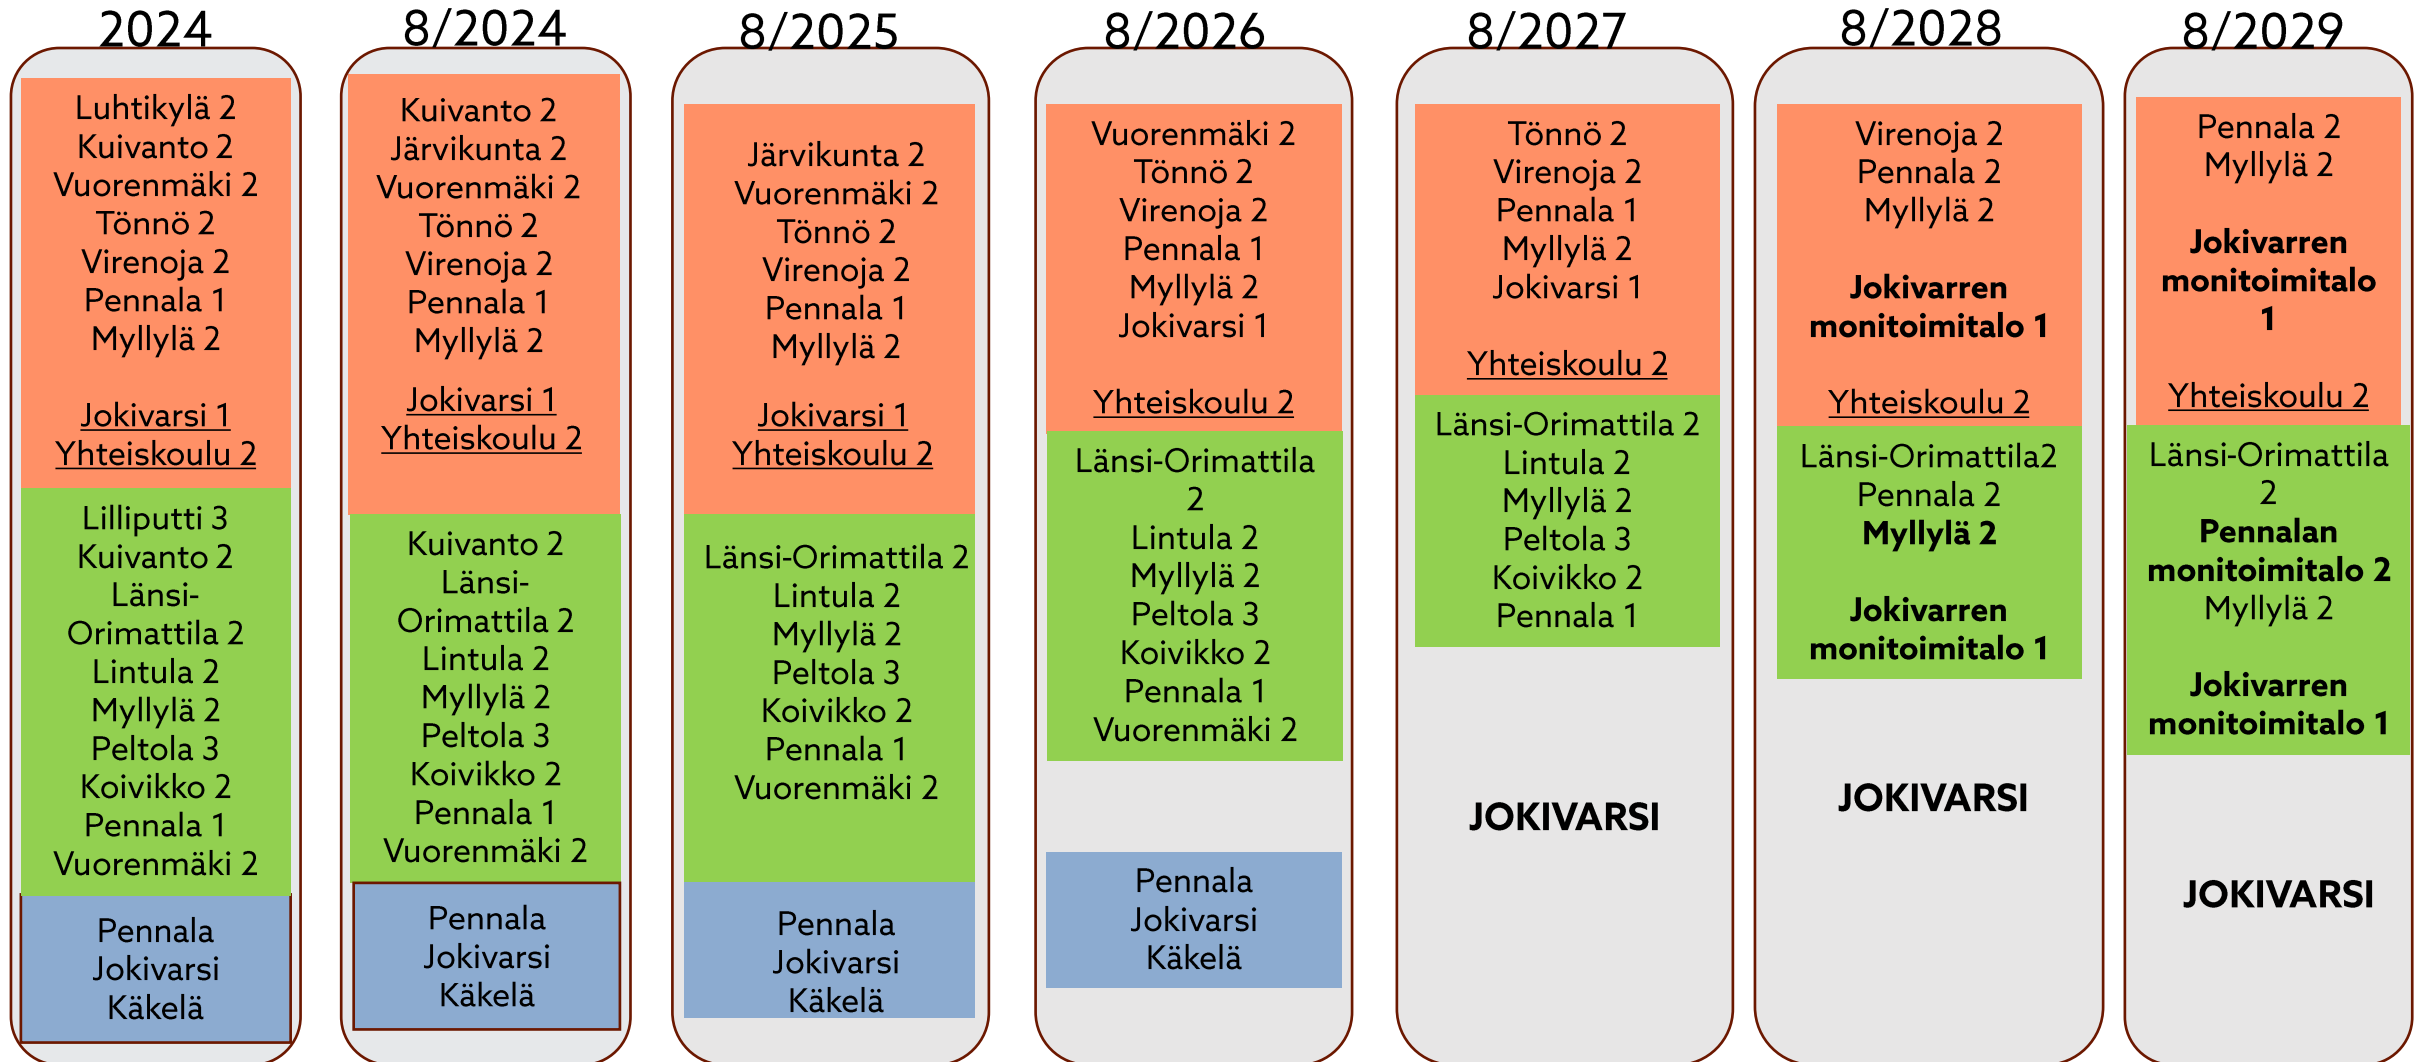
2024

Luhtikylä 2
Kuivanto 2
Vuorenmäki 2
Tönnö 2
Virenoja 2
Pennala 1
Myllylä 2

Jokivarsi 1
Yhteiskoulu 2

Lilliputti 3
Kuivanto 2
Länsi-Orimattila 2
Lintula 2
Myllylä 2
Peltola 3
Koivikko 2
Pennala 1
Vuorenmäki 2

Pennala
Jokivarsi
Käkelä

8/2024

Kuivanto 2
Järvikunta 2
Vuorenmäki 2
Tönnö 2
Virenoja 2
Pennala 1
Myllylä 2

Jokivarsi 1
Yhteiskoulu 2

Kuivanto 2
Länsi-Orimattila 2
Lintula 2
Myllylä 2
Peltola 3
Koivikko 2
Pennala 1
Vuorenmäki 2

Pennala
Jokivarsi
Käkelä

8/2025

Järvikunta 2
Vuorenmäki 2
Tönnö 2
Virenoja 2
Pennala 1
Myllylä 2

Jokivarsi 1
Yhteiskoulu 2

Länsi-Orimattila 2
Lintula 2
Myllylä 2
Peltola 3
Koivikko 2
Pennala 1
Vuorenmäki 2

Pennala
Jokivarsi
Käkelä

8/2026

Vuorenmäki 2
Tönnö 2
Virenoja 2
Pennala 1
Myllylä 2
Jokivarsi 1

Yhteiskoulu 2

Länsi-Orimattila 2
Lintula 2
Myllylä 2
Peltola 3
Koivikko 2
Pennala 1
Vuorenmäki 2

Pennala
Jokivarsi
Käkelä

8/2027

Tönnö 2
Virenoja 2
Pennala 1
Myllylä 2
Jokivarsi 1

Yhteiskoulu 2

Länsi-Orimattila 2
Lintula 2
Myllylä 2
Peltola 3
Koivikko 2
Pennala 1

JOKIVARSI

8/2028

Virenoja 2
Pennala 2
Myllylä 2

Jokivarren monitoimitalo 1

Yhteiskoulu 2

Länsi-Orimattila2
Pennala 2
Myllylä 2

Jokivarren monitoimitalo 1

JOKIVARSI

8/2029

Pennala 2
Myllylä 2

Jokivarren monitoimitalo 1

Yhteiskoulu 2

Länsi-Orimattila 2
Pennalan monitoimitalo 2
Myllylä 2

Jokivarren monitoimitalo 1

JOKIVARSI